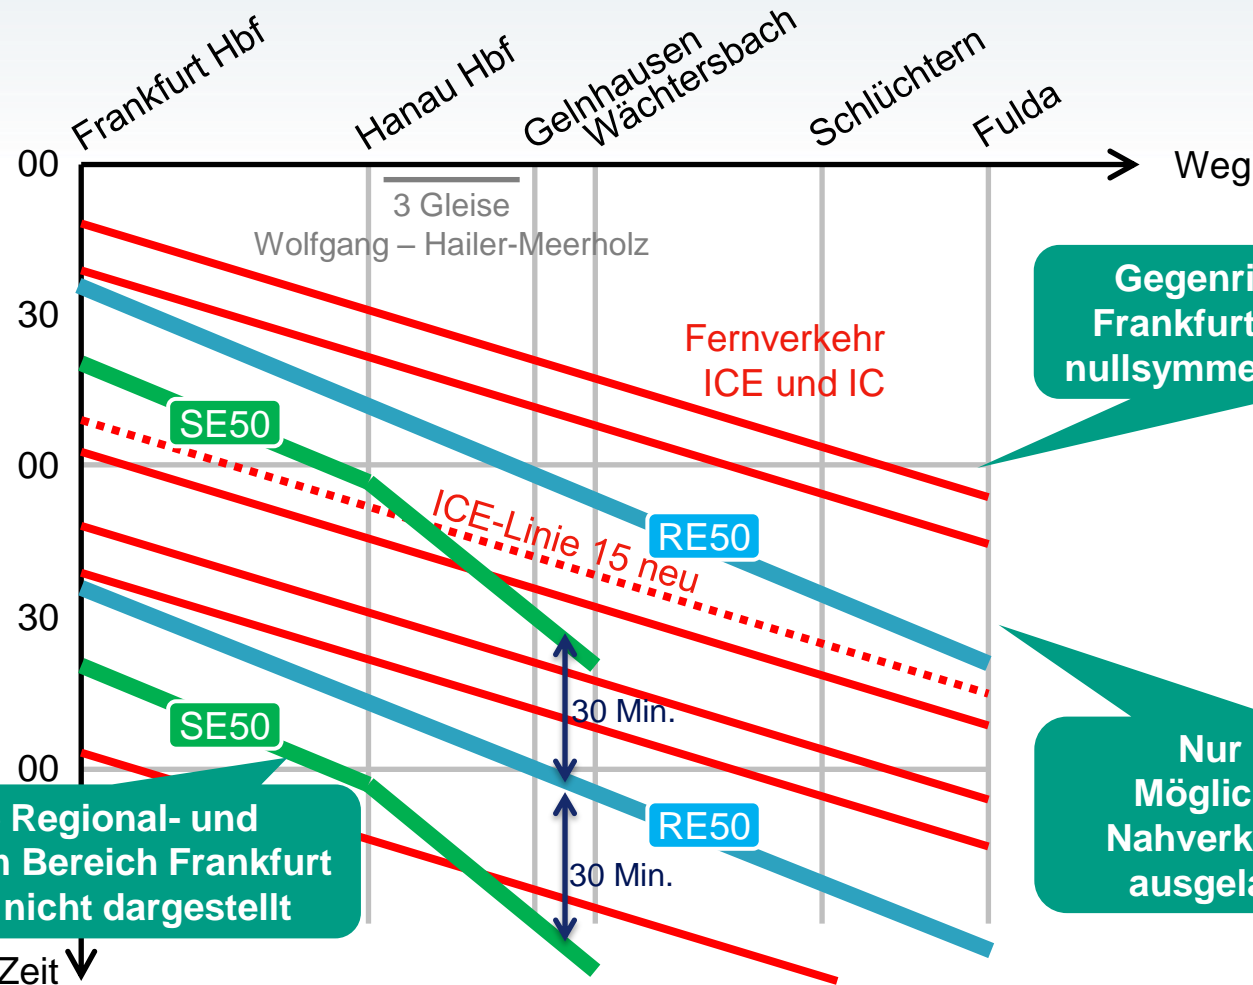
Frankfurt Hbf
Hanau Hbf
Gelnhausen
Wächtersbach
Schlüchtern
Fulda
Weg

00
30
00
30
00
Zeit

3 Gleise
Wolfgang – Hailer-Meerholz

Fernverkehr
ICE und IC

SE50
RE50
ICE-Linie 15 neu
30 Min.
SE50
RE50
30 Min.

Gegenri
Frankfurt
nullsymme

Nur
Möglic
Nahverk
ausgela

Regional- und
n Bereich Frankfurt
nicht dargestellt